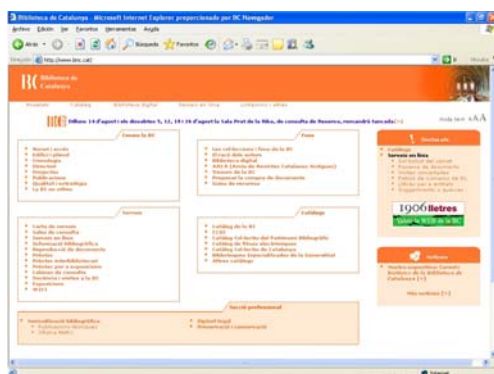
Biblioteca de Catalunya - Microsoft Internet Explorer proporcionado por BC Navegador

Archivo Edición Ver Favoritos Herramientas Ayuda

Atrás Búsqueda Favoritos

Dirección http://www.bnc.cat/

BC Biblioteca de Catalunya

Del 14 d'agost i els dissabtes 5, 12, 19 i 26 d'agost la Sala Prat de la Riba, de consulta de Reserva, romandrà tancada [+]

Conec la BC

Fons

Serveis

Catàlegs

Secció professional

Destacats

Catàlegs

Serveis en línia

1906 lletres

Notícies

Més notícies [+]

Internet